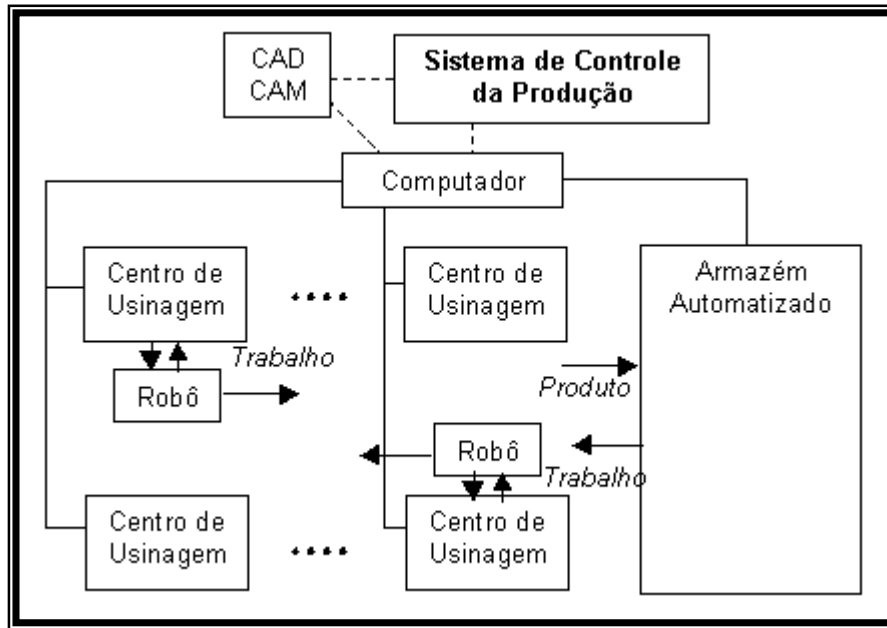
CAD
CAM

**Sistema de Controle da Produção**

Computador

Centro de Usinagem

....

Centro de Usinagem

Armazém Automatizado

*Trabalho*

Robô

*Produto*

Robô

*Trabalho*

Centro de Usinagem

....

Centro de Usinagem